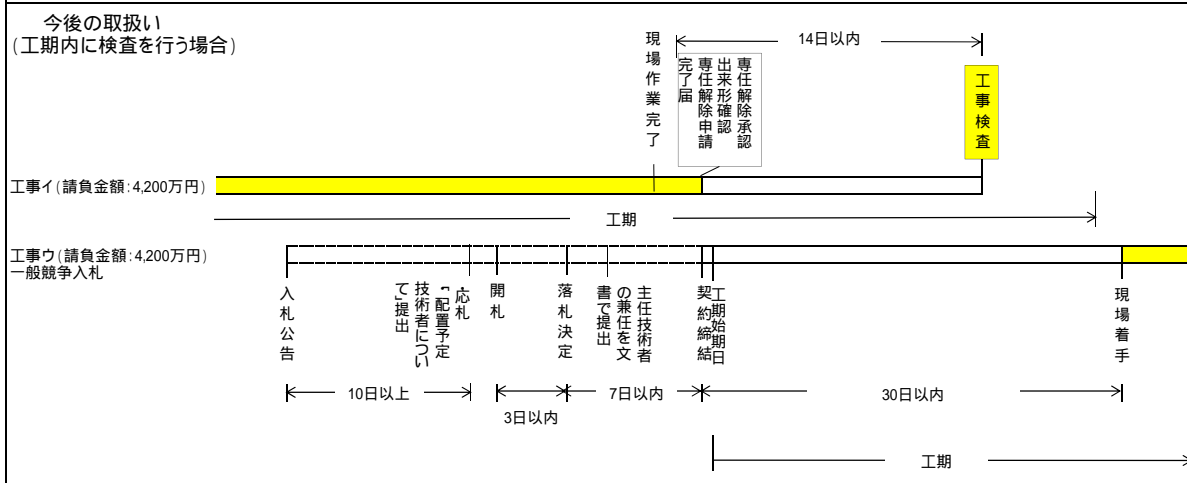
今後の取扱い
(工期内に検査を行う場合)

現場作業完了

14日以内

完了届
専任解除申請
出来形確認
専任解除承認

工事検査

工事イ(請負金額:4,200万円)

工期

工事ウ(請負金額:4,200万円)
一般競争入札

入札公告

応札
「配置予定技術者について」提出

開札

落札決定

主任技術者の兼任を文書で提出

契約締結

工期始期日

現場着手

10日以上

3日以内

7日以内

30日以内

工期